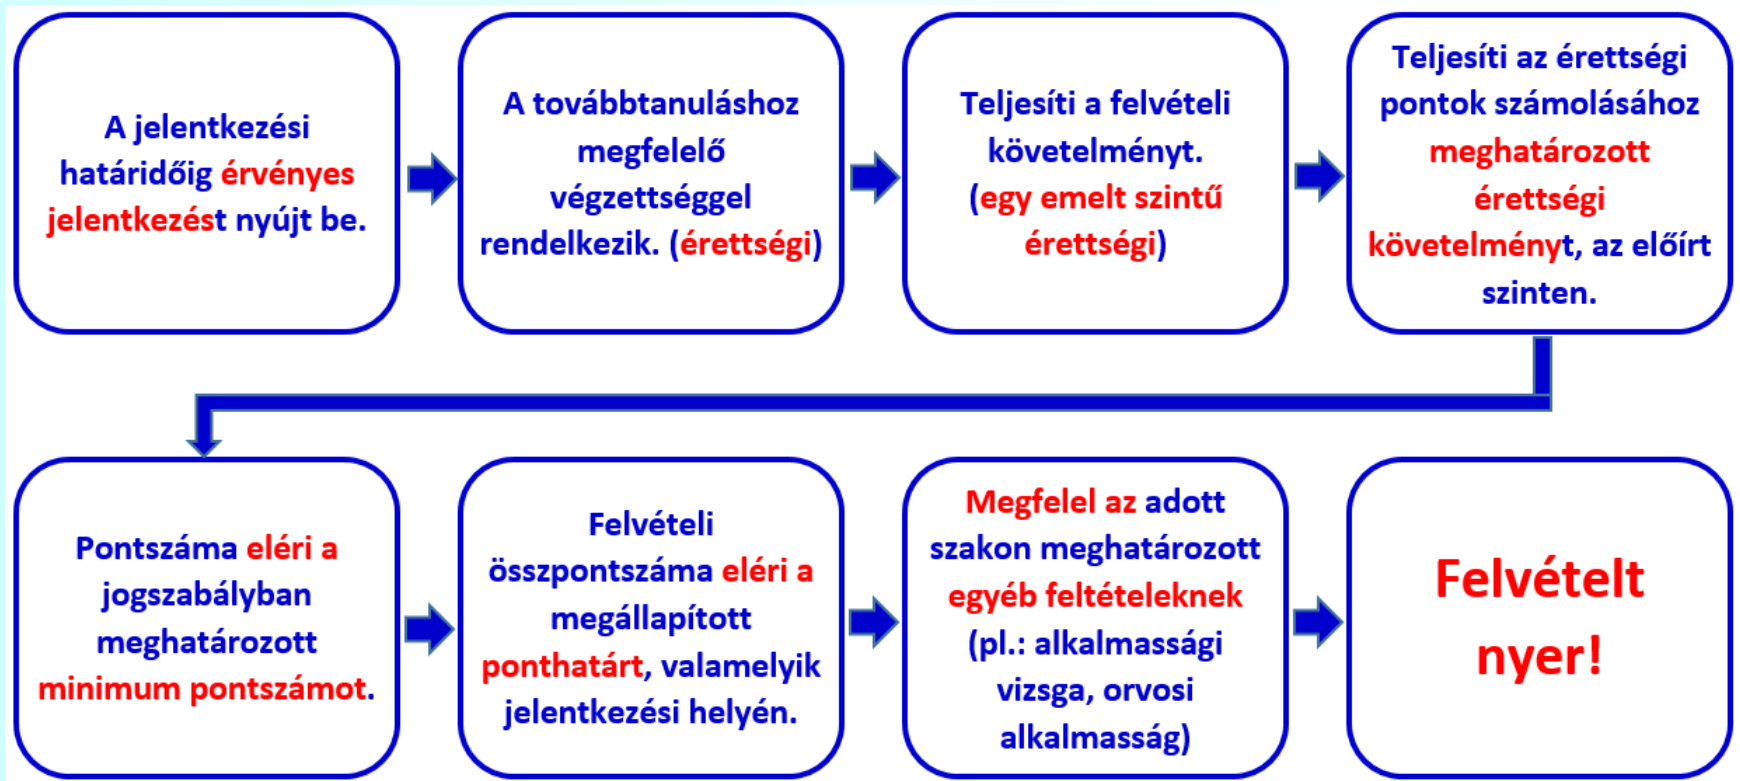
A jelentkezési határidőig érvényes jelentkezést nyújt be.

A továbbtanuláshoz megfelelő végzettséggel rendelkezik. (érettségi)

Teljesíti a felvételi követelményt. (egy emelt szintű érettségi)

Teljesíti az érettségi pontok számolásához meghatározott érettségi követelményt, az előírt szinten.

Pontszáma eléri a jogszabályban meghatározott minimum pontszámot.

Felvételi összpontszáma eléri a megállapított ponthatárt, valamelyik jelentkezési helyén.

Megfelel az adott szakon meghatározott egyéb feltételeknek (pl.: alkalmassági vizsga, orvosi alkalmasság)

Felvételt nyer!